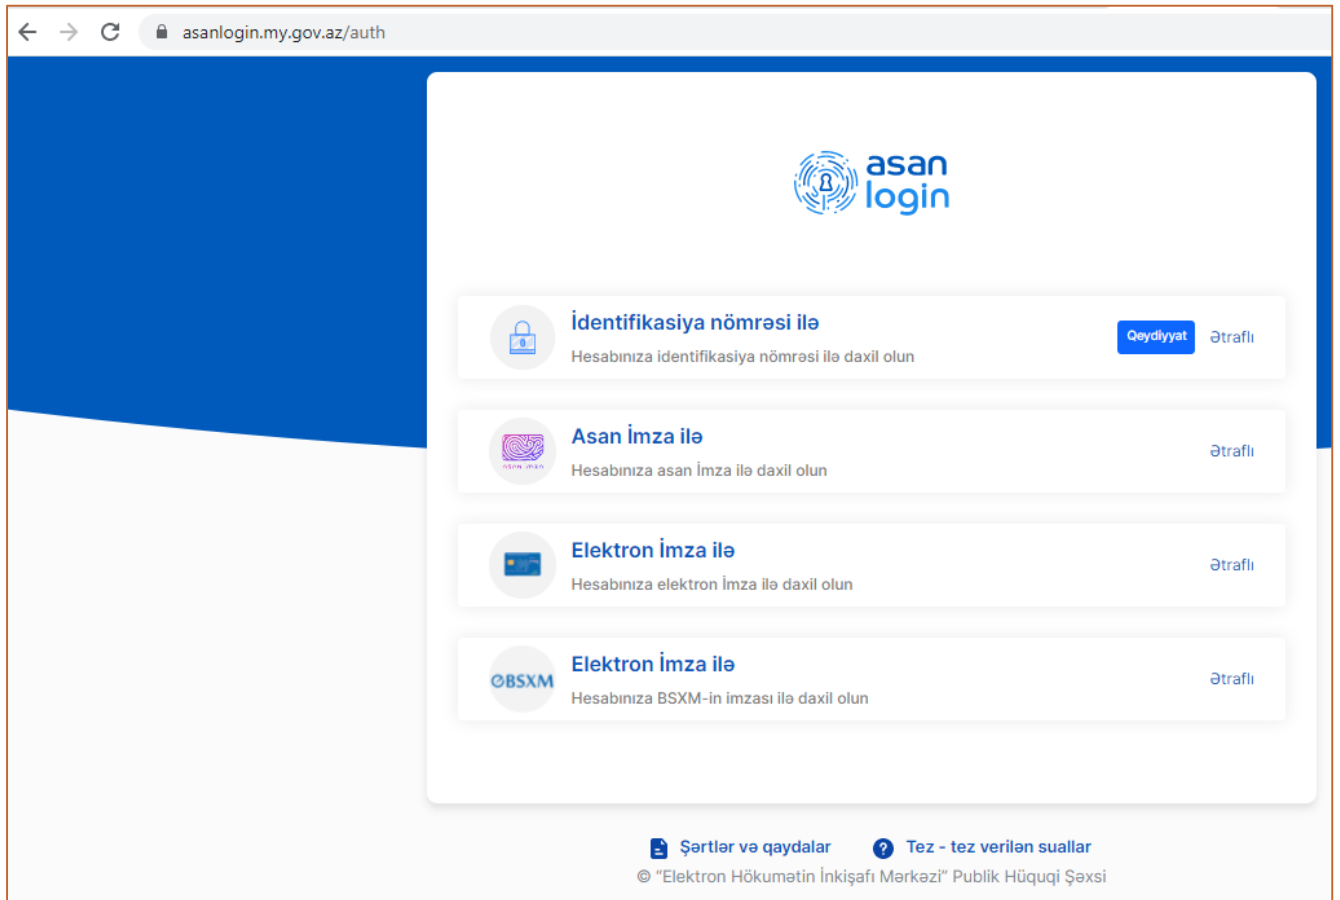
asanlogin.my.gov.az/auth

asan login

İdentifikasiya nömrəsi ilə
Hesabınıza identifikasiya nömrəsi ilə daxil olun
Qeydiyyat
Ətraflı

asan imza
Asan İmza ilə
Hesabınıza asan İmza ilə daxil olun
Ətraflı

Elektron İmza ilə
Hesabınıza elektron İmza ilə daxil olun
Ətraflı

ƏBSXM
Elektron İmza ilə
Hesabınıza BSXM-in imzası ilə daxil olun
Ətraflı

Şərtlər və qaydalar
Tez - tez verilən suallar
© "Elektron Hökumətin İnkişafı Mərkəzi" Publik Hüquqi Şəxsi